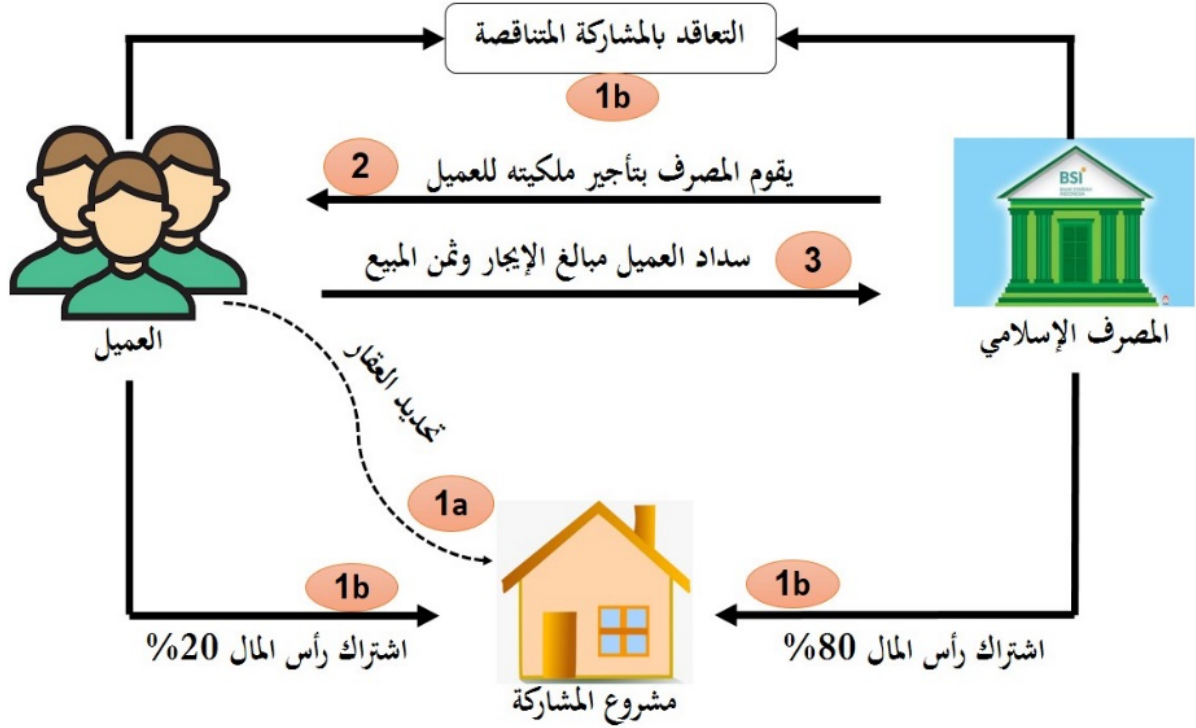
التعاقد بالمشاركة المتناقصة

1b

2 يقوم المصرف بتأجير ملكيته للعميل

3 سداد العميل مبالغ الإيجار وثمن المبيع

BSI

العميل

المصرف الإسلامي

تحديد العقار

1a

1b

1b

اشتراك رأس المال 20%

اشتراك رأس المال 80%

مشروع المشاركة